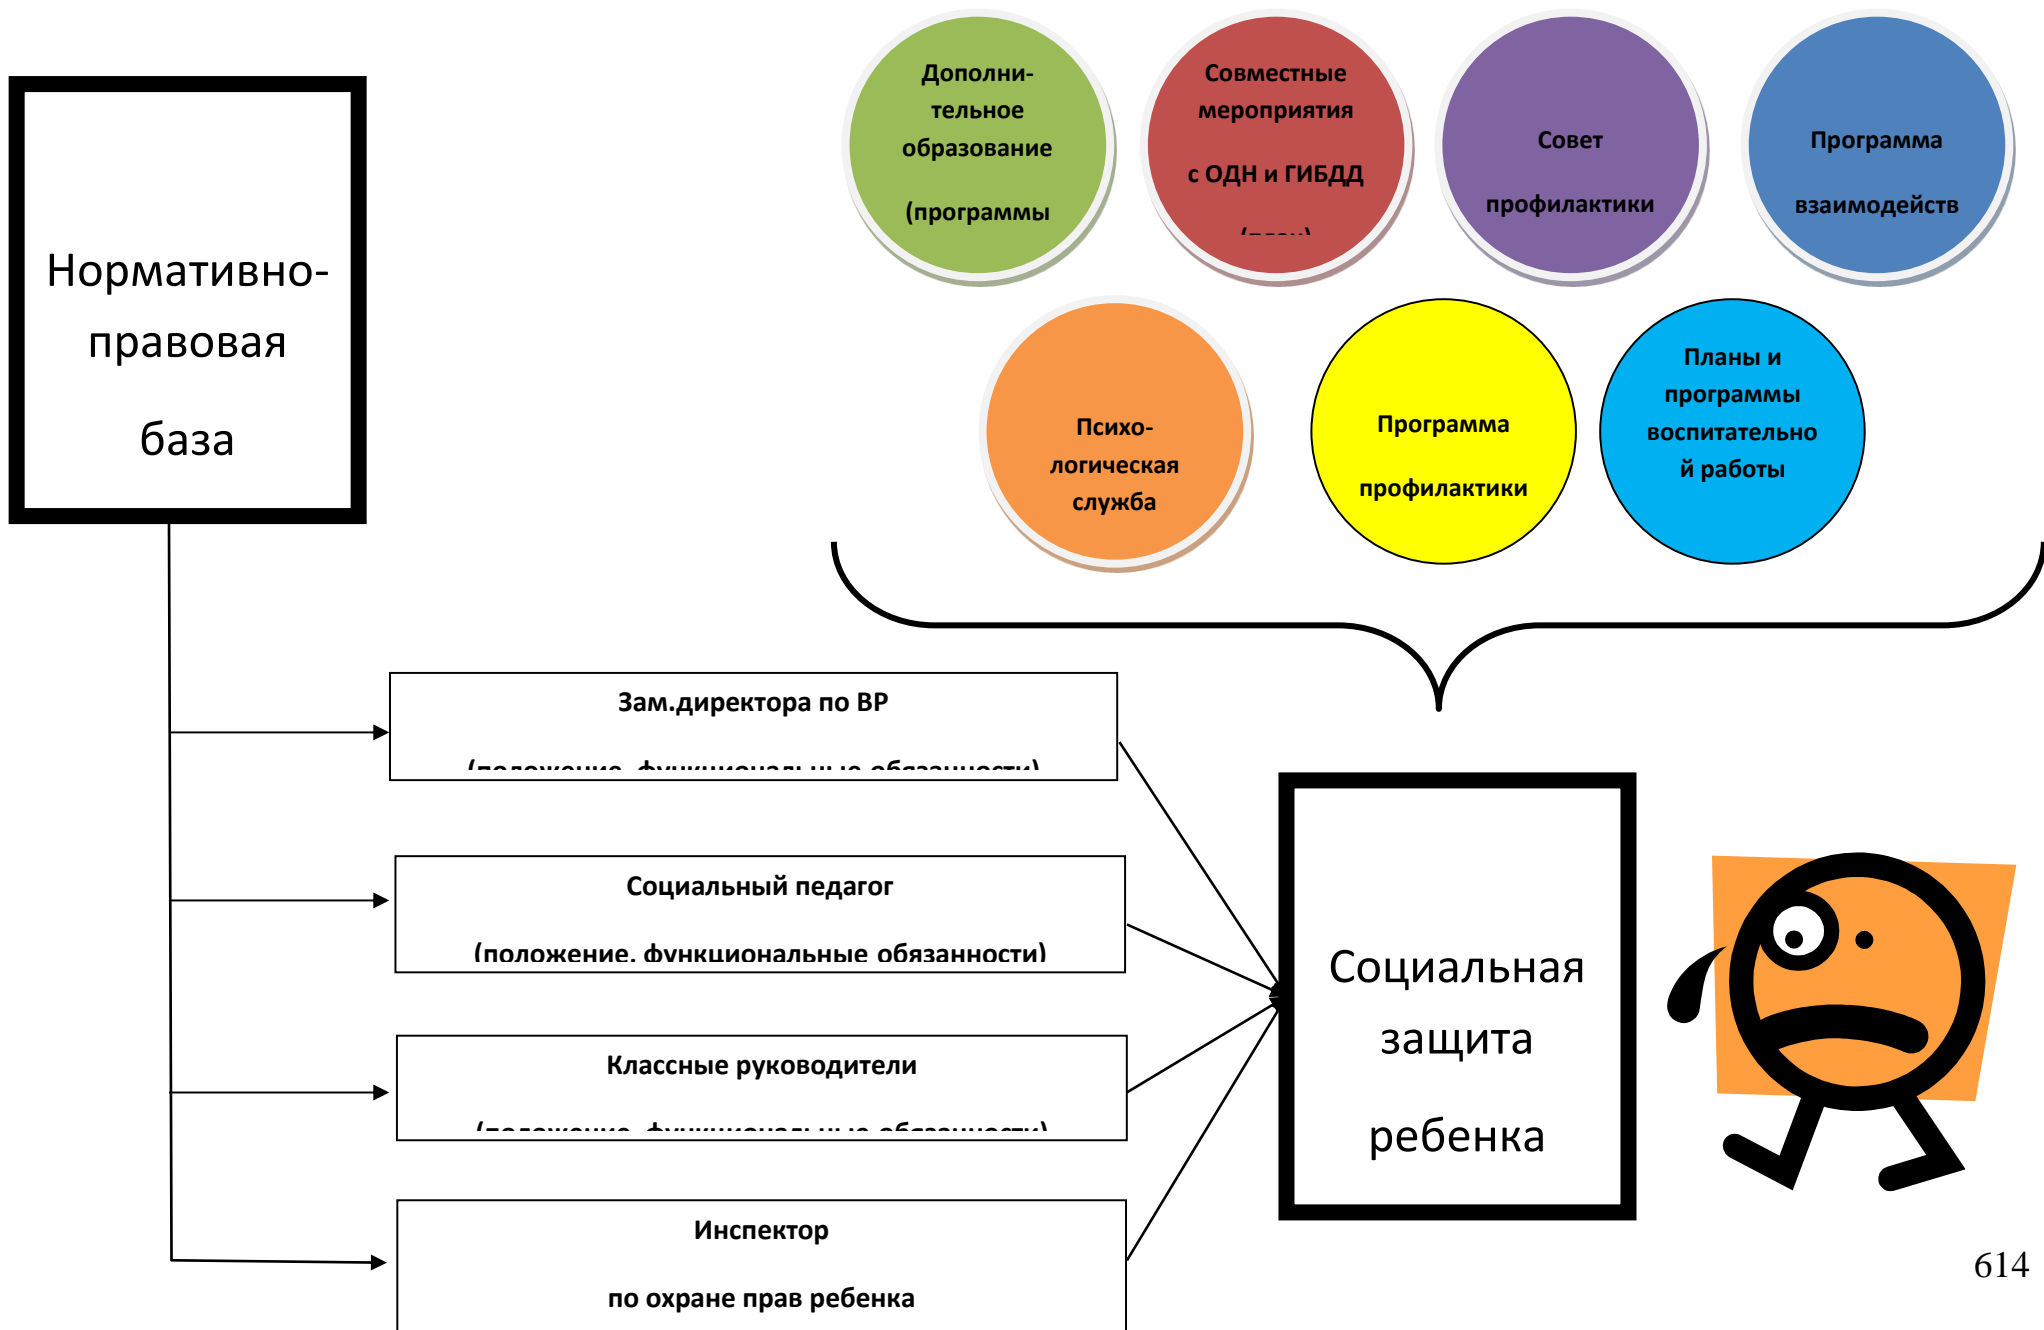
Дополни-тельное образование

(программы

Совместные мероприятия

с ОДН и ГИБДД

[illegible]

Совет

профилактики

Программа

взаимодейств

Нормативно-правовая

база

Психо-логическая служба

Программа

профилактики

Планы и программы воспитательной работы

Зам.директора по ВР

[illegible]

Социальный педагог

(положение, функциональные обязанности)

Классные руководители

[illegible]

Инспектор

по охране прав ребенка

Социальная

защита

ребенка

614